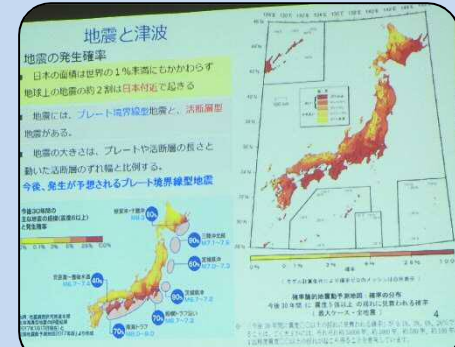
地震と津波

地震の発生確率

日本の面積は世界の１%未満にもかかわらず地球上の地震の約２割は日本付近で起きる

地震には、プレート境界線型地震と、活断層型地震がある。

地震の大きさは、プレートや活断層の長さと動いた活断層のずれ幅と比例する。

今後、発生が予想されるプレート境界線型地震

今後30年間の主な地震の規模(震度6弱以上)と発生確率

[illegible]

80%

三陸沖北部

60%

宮城県沖

70%

80%

70%

南海トラフ

70%

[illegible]

確率論的地震動予測地図：確率の分布

今後30年間に震度６弱以上の揺れに見舞われる確率

（最大ケース・全地震）

4

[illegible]